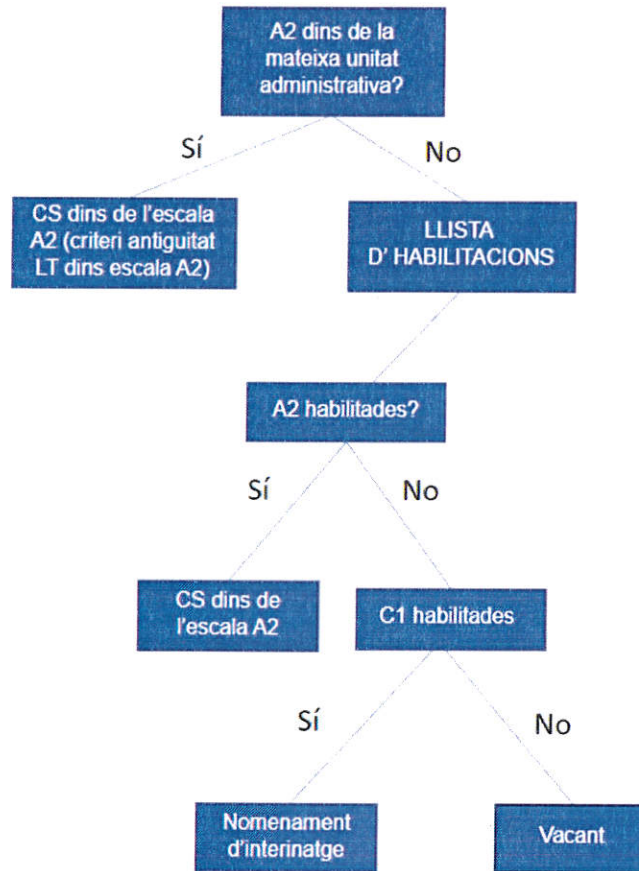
A2 dins de la mateixa unitat administrativa?

Sí

No

CS dins de l'escala A2 (criteri antiguitat LT dins escala A2)

LLISTA D' HABILITACIONS

A2 habilitades?

Sí

No

CS dins de l'escala A2

C1 habilitades

Sí

No

Nomenament d'interinatge

Vacant